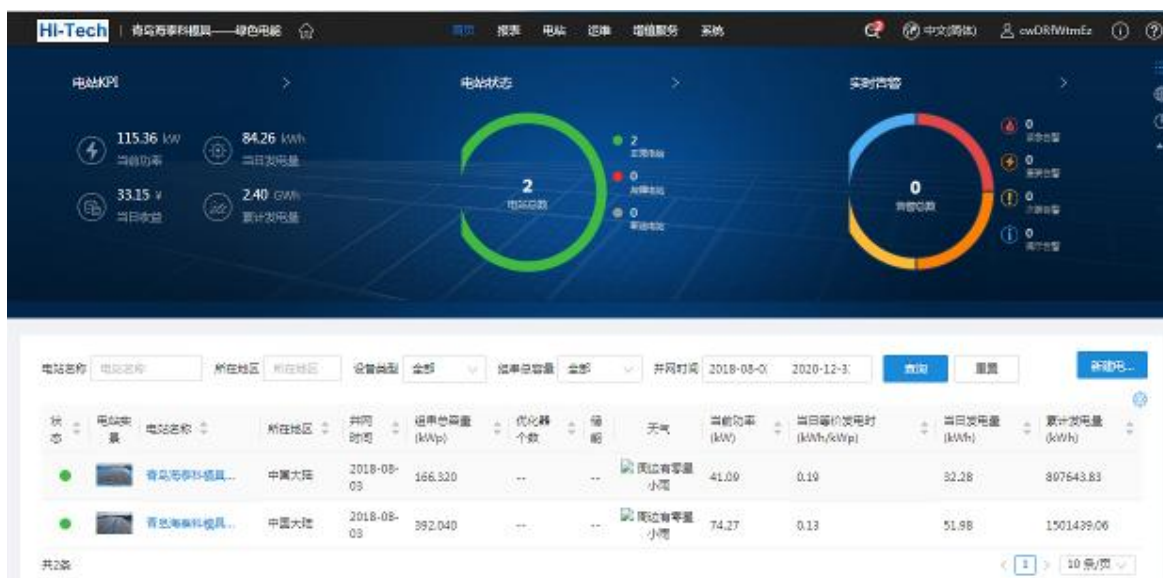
Hi-Tech | 青岛海泰科模具——绿色电能

首页 报表 电站 运维 增值服务 系统

中文(简体) cwDRfWtmEz

电站KPI >

115.36 kW 当前功率
84.26 kWh 当日发电量
33.15 ¥ 当日收益
2.40 GWh 累计发电量

电站状态 >

2 电站总数
2 正常电站
0 故障电站
0 断链电站

实时告警 >

0 告警总数
0 严重告警
0 重要告警
0 次要告警
0 提示告警

电站名称 电站名称 所在地区 所在地区 设备类型 全部 组串总容量 全部 并网时间 2018-08-0 2020-12-3 查询 重置 新建电...

| 状态 | 电站电景 | 电站名称 | 所在地区 | 并网时间 | 组串总容量(kWp) | 优化器个数 | 储能 | 天气 | 当前功率(kW) | 当日等价发电时(kWh/kWp) | 当日发电量(kWh) | 累计发电量(kWh) |
|---|---|---|---|---|---|---|---|---|---|---|---|---|
| | | 青岛海泰科模具... | 中国大陆 | 2018-08-03 | 166.320 | -- | -- | 阴边有零星小雨 | 41.09 | 0.19 | 32.28 | 897643.83 |
| | | 青岛海泰科模具... | 中国大陆 | 2018-08-03 | 392.040 | -- | -- | 阴边有零星小雨 | 74.27 | 0.13 | 51.98 | 1501439.06 |

共2条

1 10 条/页